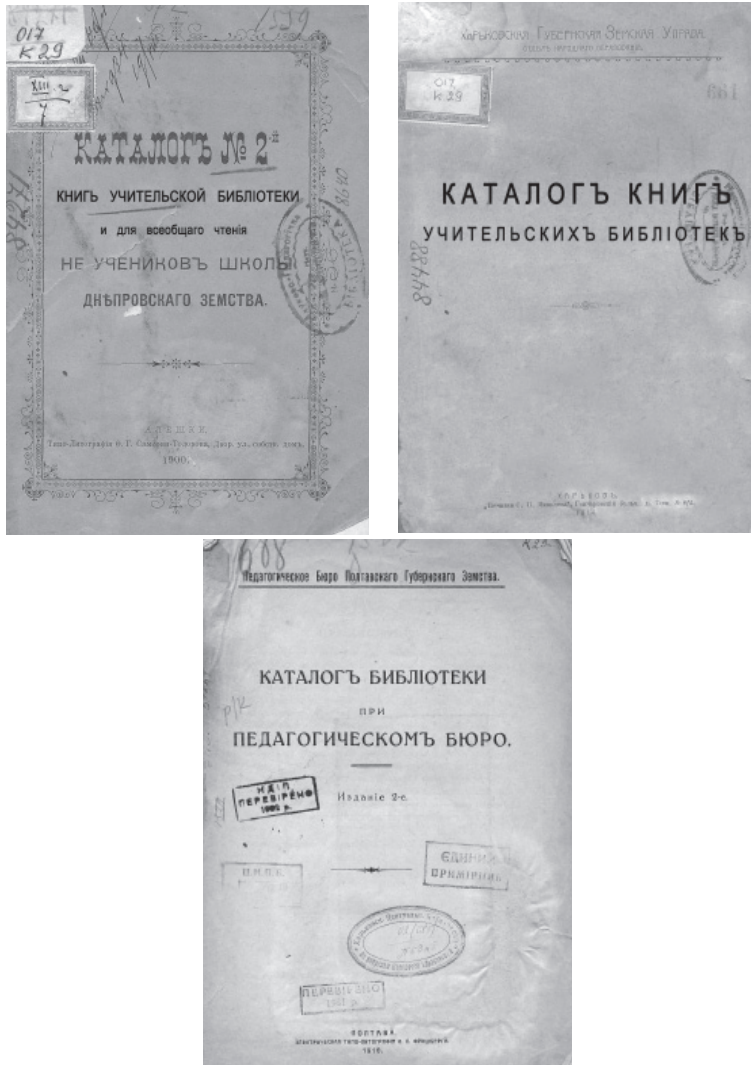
017
К29

1529

КАТАЛОГЪ № 2-й

КНИГЪ УЧИТЕЛЬСКОЙ БИБЛІОТЕКИ и для всеобщаго чтенія НЕ УЧЕНИКОВЪ ШКОЛЫ ДНѢПРОВСКАГО ЗЕМСТВА.

АЛЕШКИ.
Типо-Литографія Ф. Г. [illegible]
1900.

84271

Харьковская Губернская Земская Управа.
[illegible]

017
К29

661

КАТАЛОГЪ КНИГЪ
УЧИТЕЛЬСКИХЪ БИБЛІОТЕКЪ

84488

ХАРЬКОВЪ.
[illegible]

Педагогическое Бюро Полтавскаго Губернскаго Земства.

КАТАЛОГЪ БИБЛІОТЕКИ
при
ПЕДАГОГИЧЕСКОМЪ БЮРО.

Изданіе 2-е.

НАЯВ. ПЕРЕВІРЕНО 1966 р.

ЄДИНИЙ ПРИМІРНИК

ПЕРЕВІРЕНО

ПОЛТАВА.
Электрическая Типо-Литографія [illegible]
1916.